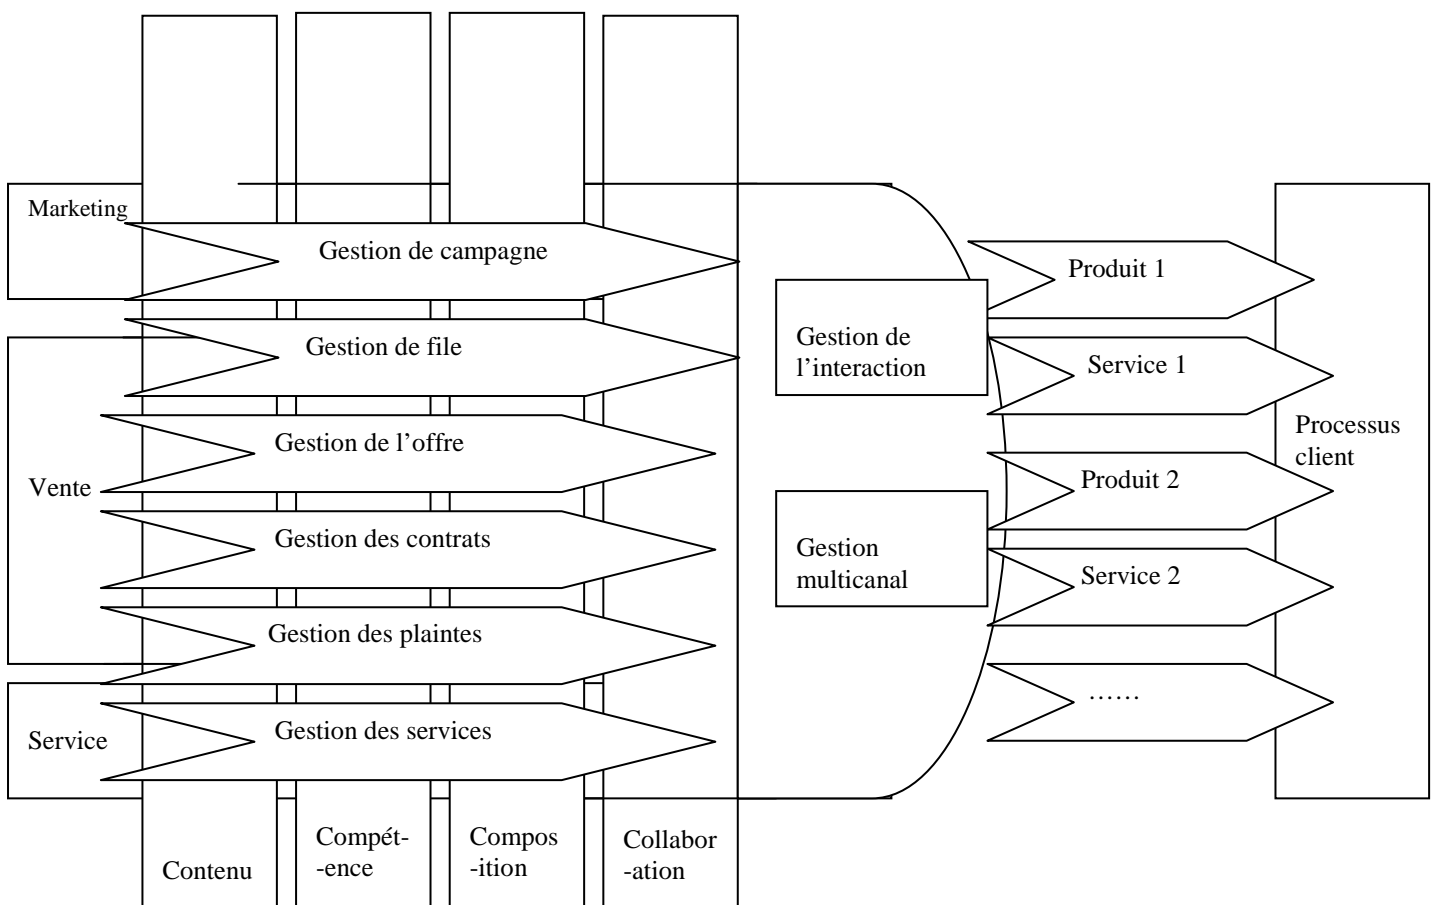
Marketing

Gestion de campagne

Gestion de file

Gestion de l’offre

Vente

Gestion des contrats

Gestion des plaintes

Service

Gestion des services

Contenu

Compét-
-ence

Compos
-ition

Collabor
-ation

Gestion de l’interaction

Gestion multicanal

Produit 1

Service 1

Produit 2

Service 2

……

Processus client